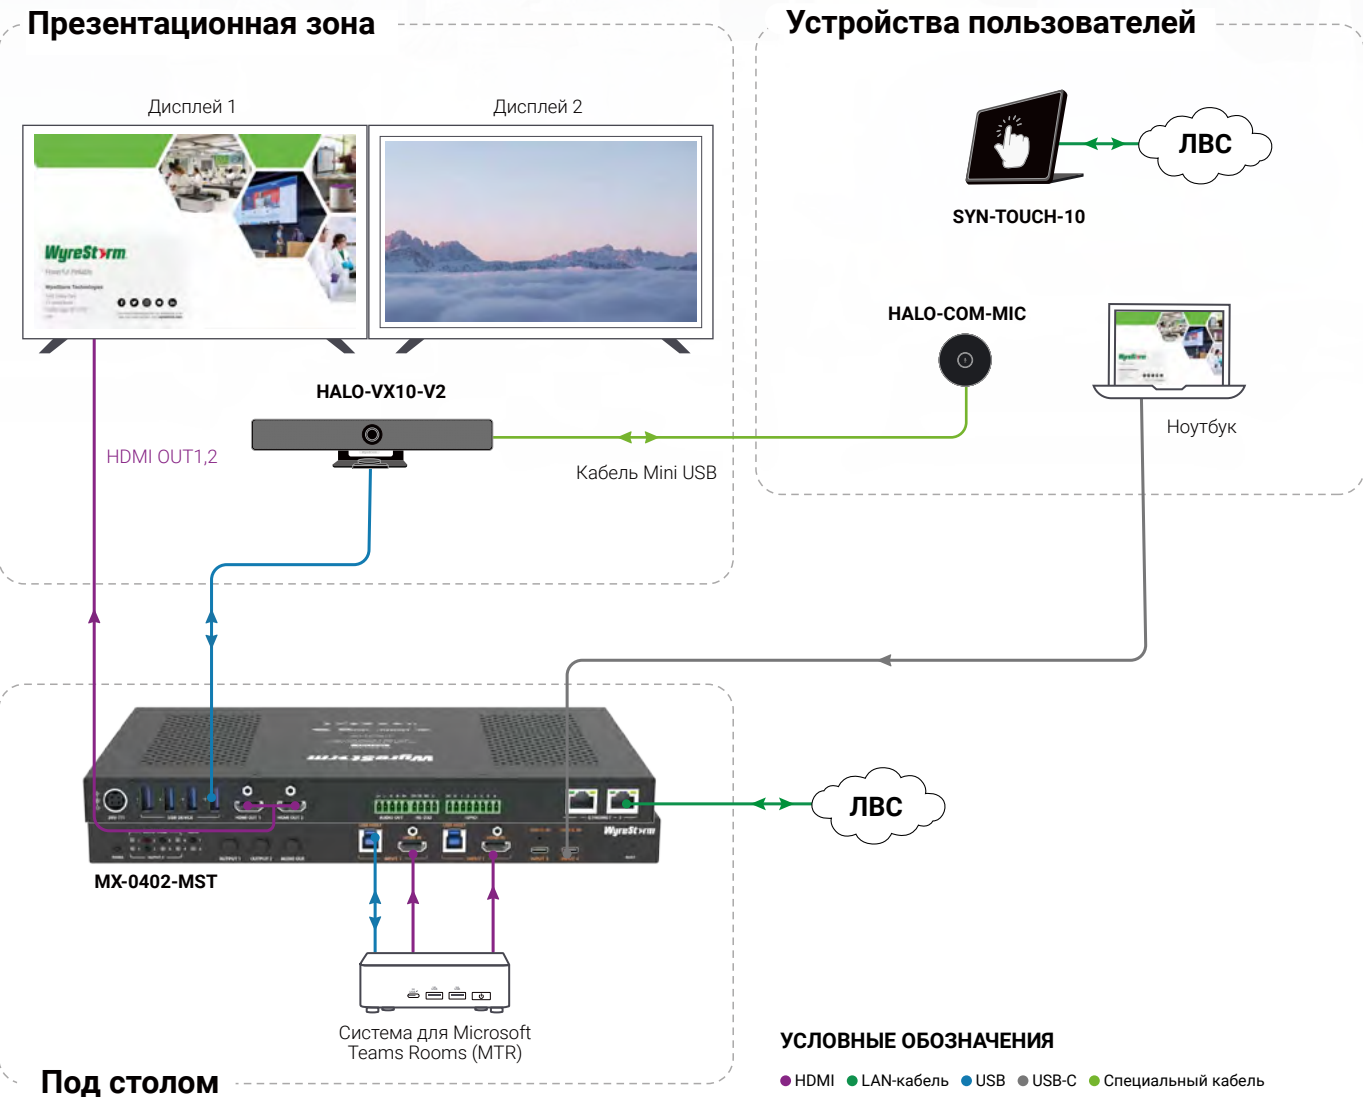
Презентационная зона

Устройства пользователей

Дисплей 1

Дисплей 2

WyreStorm

ЛВС

SYN-TOUCH-10

HALO-COM-MIC

HALO-VX10-V2

Ноутбук

HDMI OUT1,2

Кабель Mini USB

ЛВС

MX-0402-MST

Система для Microsoft Teams Rooms (MTR)

УСЛОВНЫЕ ОБОЗНАЧЕНИЯ

HDMI LAN-кабель USB USB-C Специальный кабель

Под столом